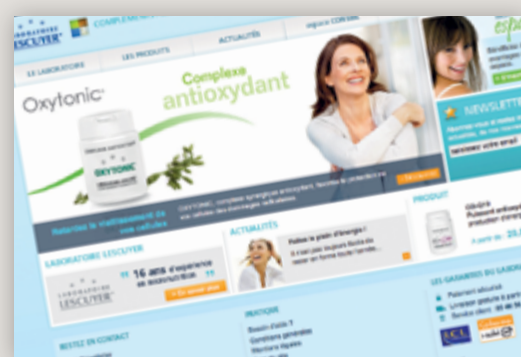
LABORATOIRE LESCUYER COMPLEMENTS

LE LABORATOIRE LES PRODUITS ACTUALITÉS

Oxytonic

Complexe antioxydant

OXYTONIC

Ralentissez le vieillissement de vos cellules

NEWSLETTER

PRODUIT

ACTUALITÉS

Faites le plein d'énergie !

LABORATOIRE LESCUYER

16 ans d'expérience

LABORATOIRE LESCUYER

RESTEZ EN CONTACT

PRATIQUE

LES GARANTIES DU LABORATOIRE

LCL